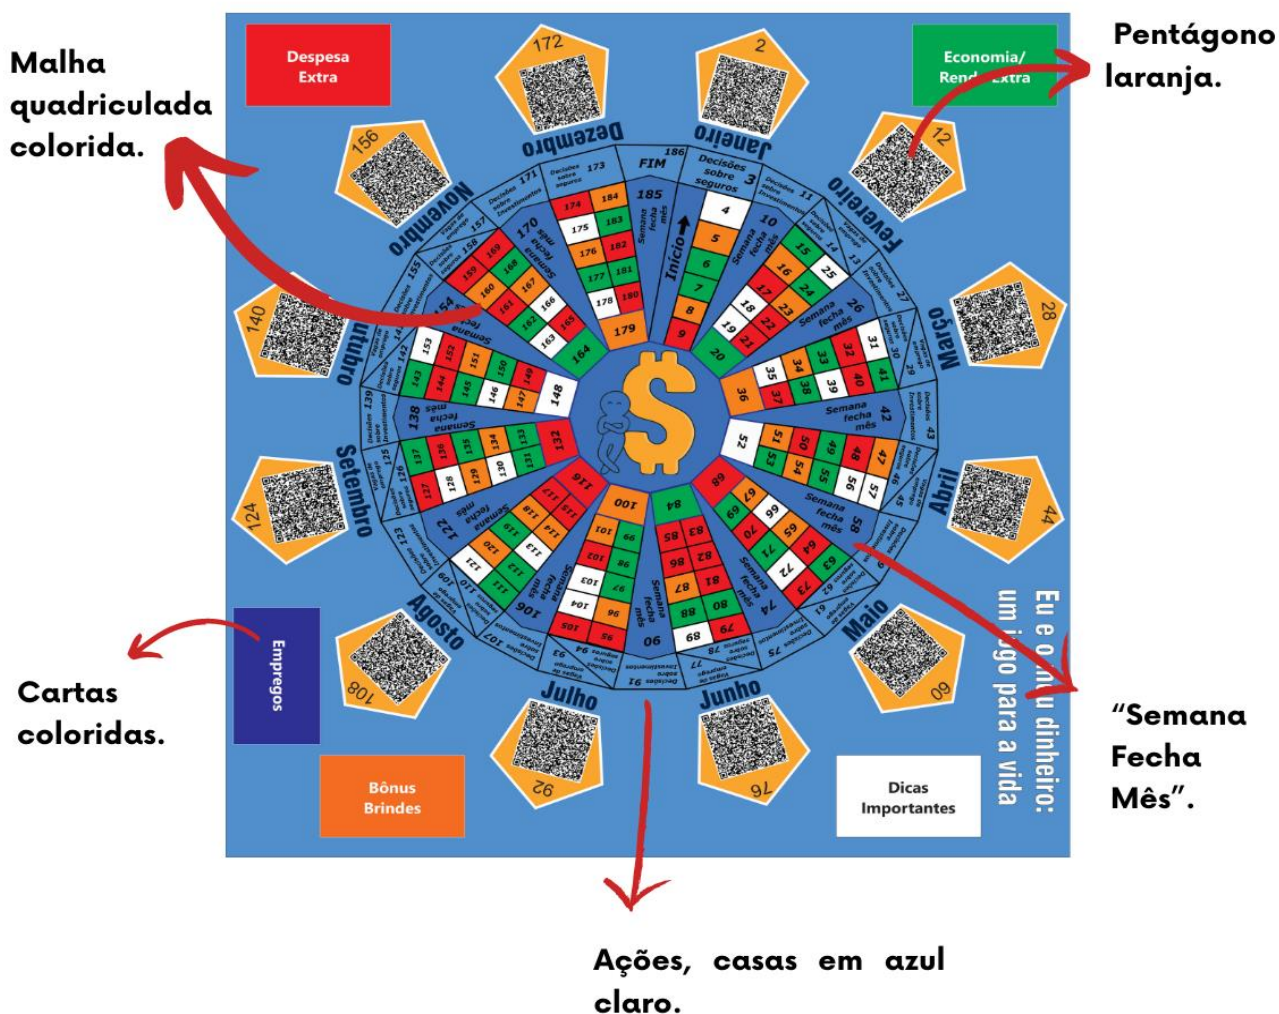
Malha quadriculada colorida.

Pentágono laranja.

Despesa Extra

Economia/ Rend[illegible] extra

172

2

156

12

Dezembro

Janeiro

Novembro

Fevereiro

FIM 186

Decisões sobre seguros 3

185 Semana fecha mês

Início

Março

28

140

Outubro

Abril

44

124

Setembro

Semana fecha mês

Agosto

Maio

60

108

Julho

Junho

92

76

Empregos

Cartas coloridas.

Bônus Brindes

Dicas Importantes

Eu e o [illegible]u dinheiro: um j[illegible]go para a vida

"Semana Fecha Mês".

Ações, casas em azul claro.